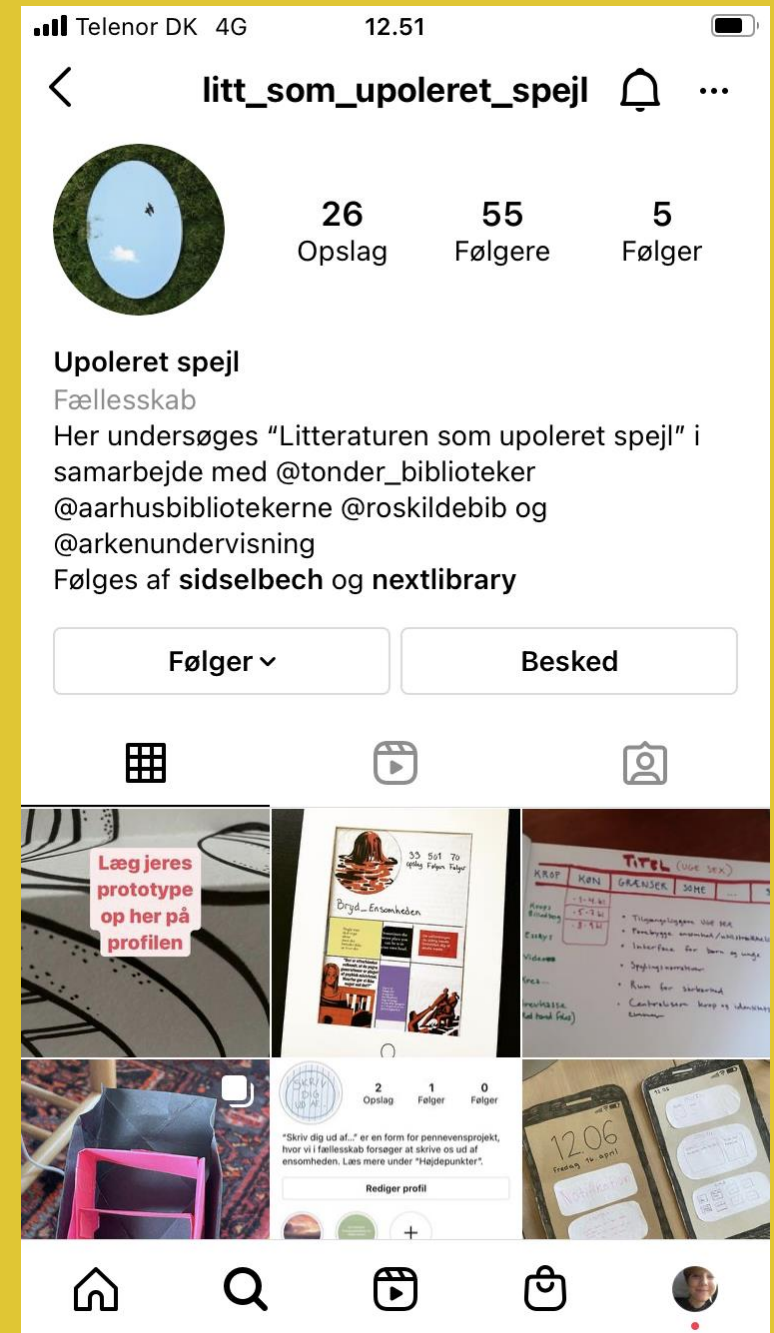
Telenor DK 4G 12.51

litt_som_upoleret_spejl

26 Opslag
55 Følgere
5 Følger

Upoleret spejl
Fællesskab
Her undersøges "Litteraturen som upoleret spejl" i samarbejde med @tonder_biblioteker @aarhusbibliotekerne @roskildebib og @arkenundervisning
Følges af sidselbech og nextlibrary

Følger
Besked

Læg jeres prototype op her på profilen

33 501 70
Bryd_Ensomheden

TITEL (UGE SEX)
KROP KØN GRÆNSER SOME
Essays
Videoer

2 Opslag
1 Følger
0 Følger
"Skriv dig ud af..." er en form for pennevensprojekt, hvor vi i fællesskab forsøger at skrive os ud af ensomheden. Læs mere under "Højdepunkter".
Rediger profil

12.06